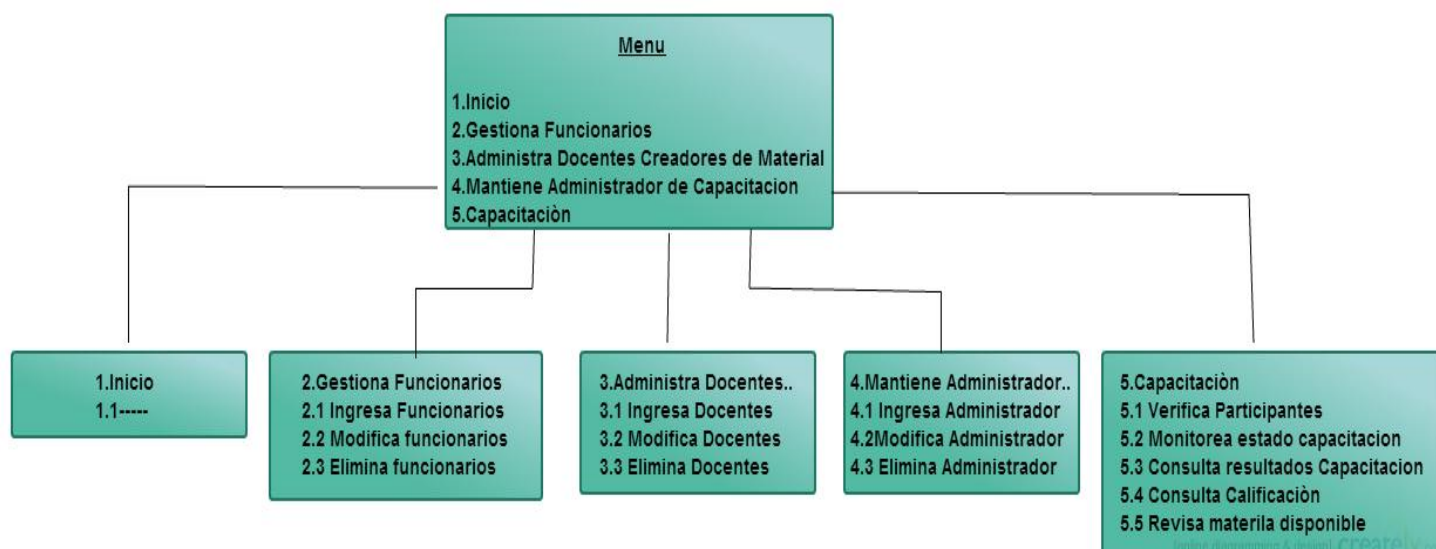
Menu

1.Inicio
2.Gestiona Funcionarios
3.Administra Docentes Creadores de Material
4.Mantiene Administrador de Capacitacion
5.Capacitaciòn

1.Inicio
1.1-----

2.Gestiona Funcionarios
2.1 Ingresa Funcionarios
2.2 Modifica funcionarios
2.3 Elimina funcionarios

3.Administra Docentes..
3.1 Ingresa Docentes
3.2 Modifica Docentes
3.3 Elimina Docentes

4.Mantiene Administrador..
4.1 Ingresa Administrador
4.2Modifica Administrador
4.3 Elimina Administrador

5.Capacitaciòn
5.1 Verifica Participantes
5.2 Monitorea estado capacitacion
5.3 Consulta resultados Capacitacion
5.4 Consulta Calificaciòn
5.5 Revisa materila disponible

Online diagramming & design creately